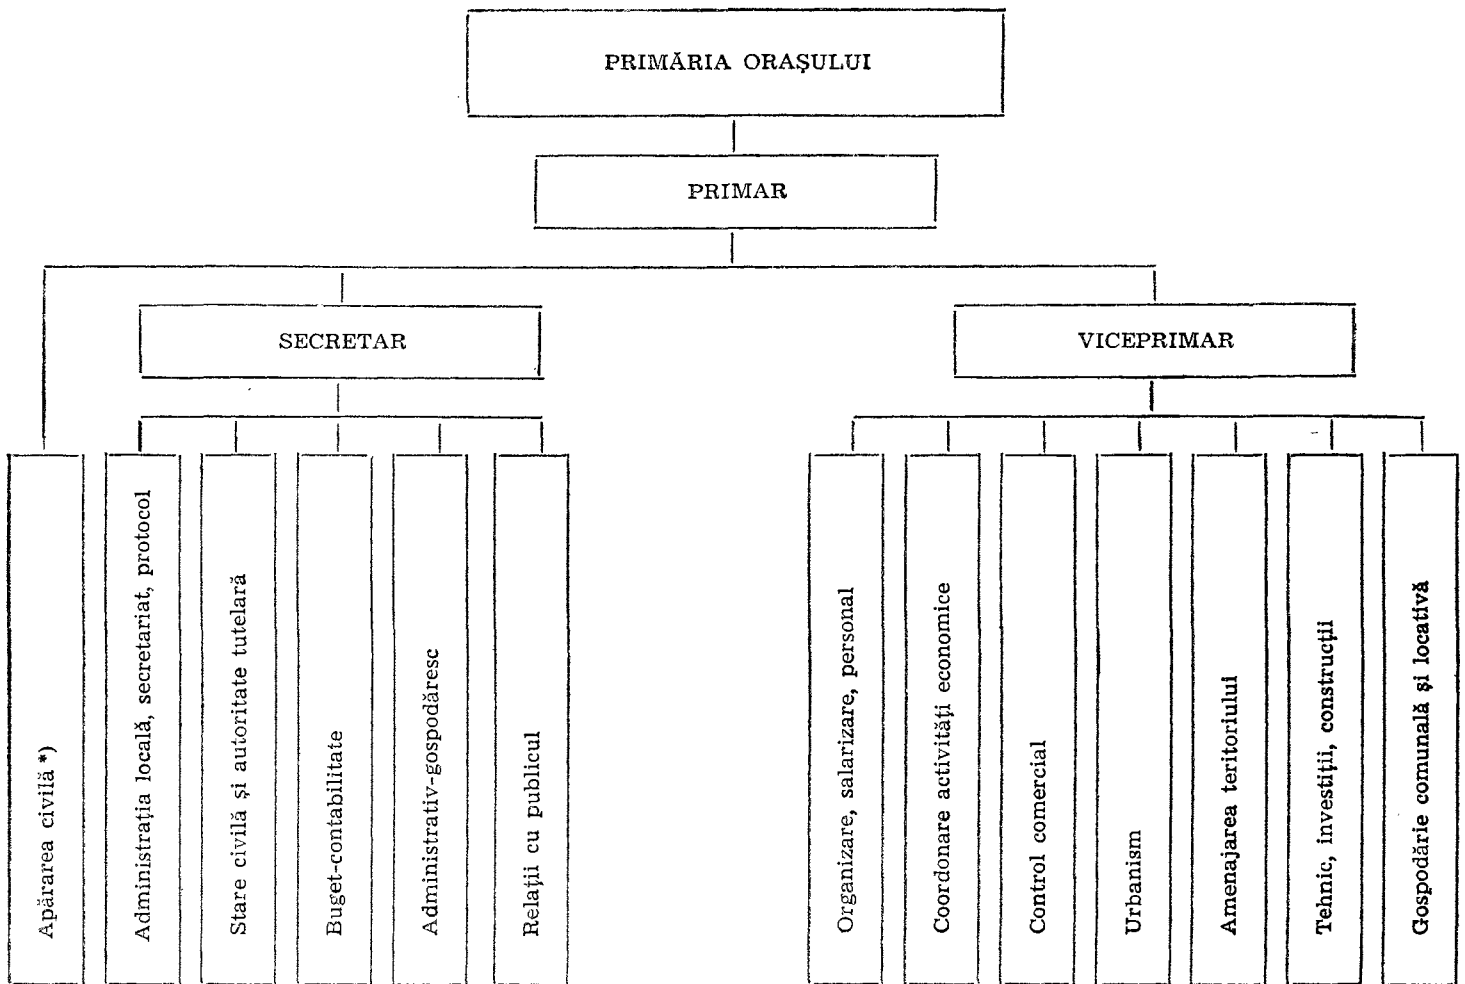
PRIMĂRIA ORAŞULUI

PRIMAR

SECRETAR

VICEPRIMAR

Apărarea civilă *)

Administraţia locală, secretariat, protocol

Stare civilă şi autoritate tutelară

Buget-contabilitate

Administrativ-gospodăresc

Relaţii cu publicul

Organizare, salarizare, personal

Coordonare activităţi economice

Control comercial

Urbanism

Amenajarea teritoriului

Tehnic, investiţii, construcţii

Gospodărie comunală şi locativă